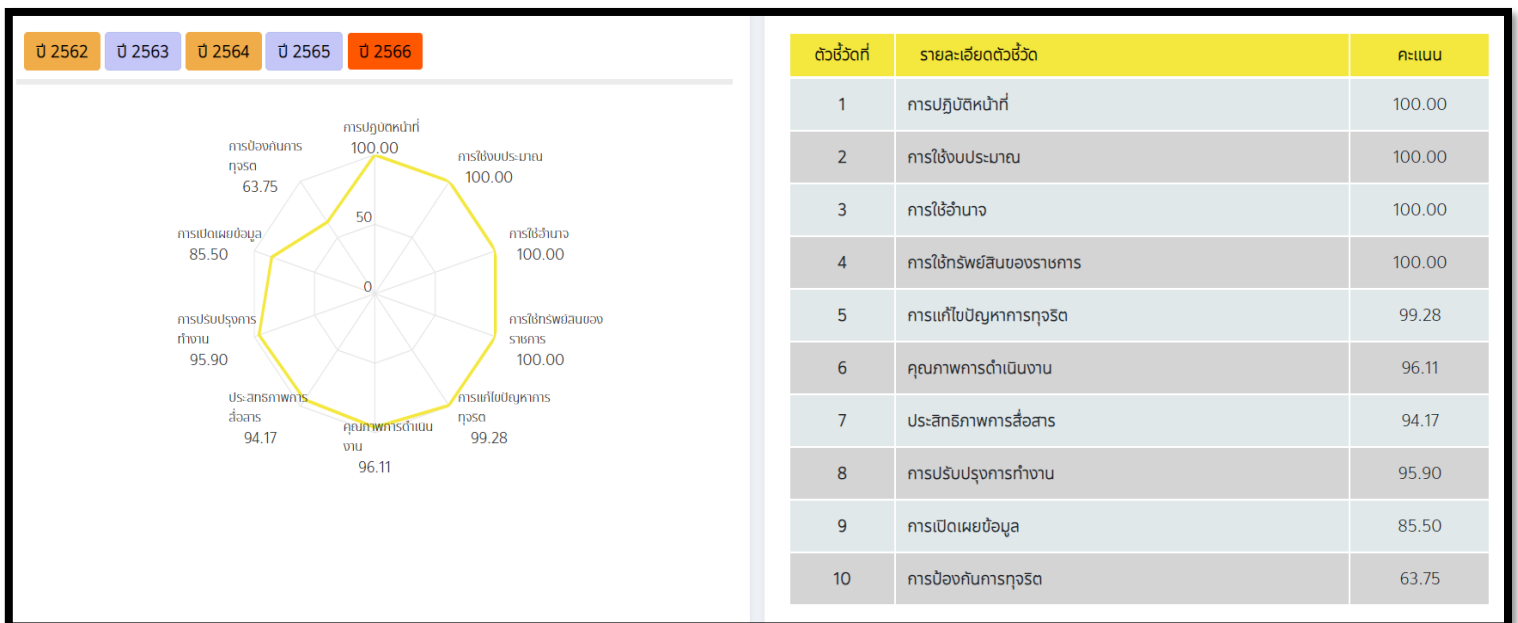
ปี 2562 ปี 2563 ปี 2564 ปี 2565 ปี 2566

การปฏิบัติหน้าที่
100.00

การใช้งบประมาณ
100.00

การใช้อำนาจ
100.00

การใช้ทรัพย์สินของราชการ
100.00

การแก้ไขปัญหาการทุจริต
99.28

คุณภาพการดำเนินงาน
96.11

ประสิทธิภาพการสื่อสาร
94.17

การปรับปรุงการทำงาน
95.90

การเปิดเผยข้อมูล
85.50

การป้องกันการทุจริต
63.75

50

0

| ตัวชี้วัดที่ | รายละเอียดตัวชี้วัด | คะแนน |
|---|---|---|
| 1 | การปฏิบัติหน้าที่ | 100.00 |
| 2 | การใช้งบประมาณ | 100.00 |
| 3 | การใช้อำนาจ | 100.00 |
| 4 | การใช้ทรัพย์สินของราชการ | 100.00 |
| 5 | การแก้ไขปัญหาการทุจริต | 99.28 |
| 6 | คุณภาพการดำเนินงาน | 96.11 |
| 7 | ประสิทธิภาพการสื่อสาร | 94.17 |
| 8 | การปรับปรุงการทำงาน | 95.90 |
| 9 | การเปิดเผยข้อมูล | 85.50 |
| 10 | การป้องกันการทุจริต | 63.75 |